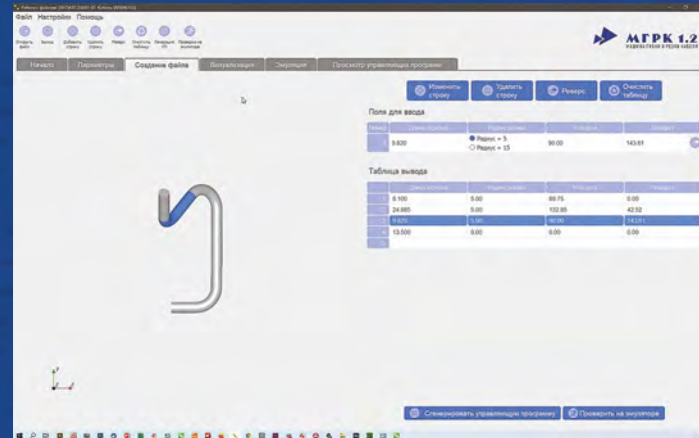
Файл Настройки Помощь

Открыть файл
Запись
Добавить строку
Удалить строку
Реверс
Очистить таблицу
Генерация УП
Проверка на эмуляторе

МГРК 1.2

Начало
Параметры
Создание файла
Визуализация
Эмуляция
Просмотр управляющих программ

Изменить строку
Удалить строку
Реверс
Очистить таблицу

Поля для ввода

| Номер | Длина прямой | Радиус гиба | Угол гиба | Поворот |
|---|---|---|---|---|
| | 9.820 | Радиус = 5 / Радиус = 15 | 90.00 | 143.61 |

Таблица вывода

| | Длина прямой | Радиус гиба | Угол гиба | Поворот |
|---|---|---|---|---|
| 1 | 8.100 | 5.00 | 89.75 | 0.00 |
| 2 | 24.985 | 5.00 | 102.85 | 42.92 |
| 3 | 9.820 | 5.00 | 90.00 | 143.61 |
| 4 | 13.500 | 0.00 | 0.00 | 0.00 |
| 5 | | | | |

Сгенерировать управляющую программу
Проверить на эмуляторе